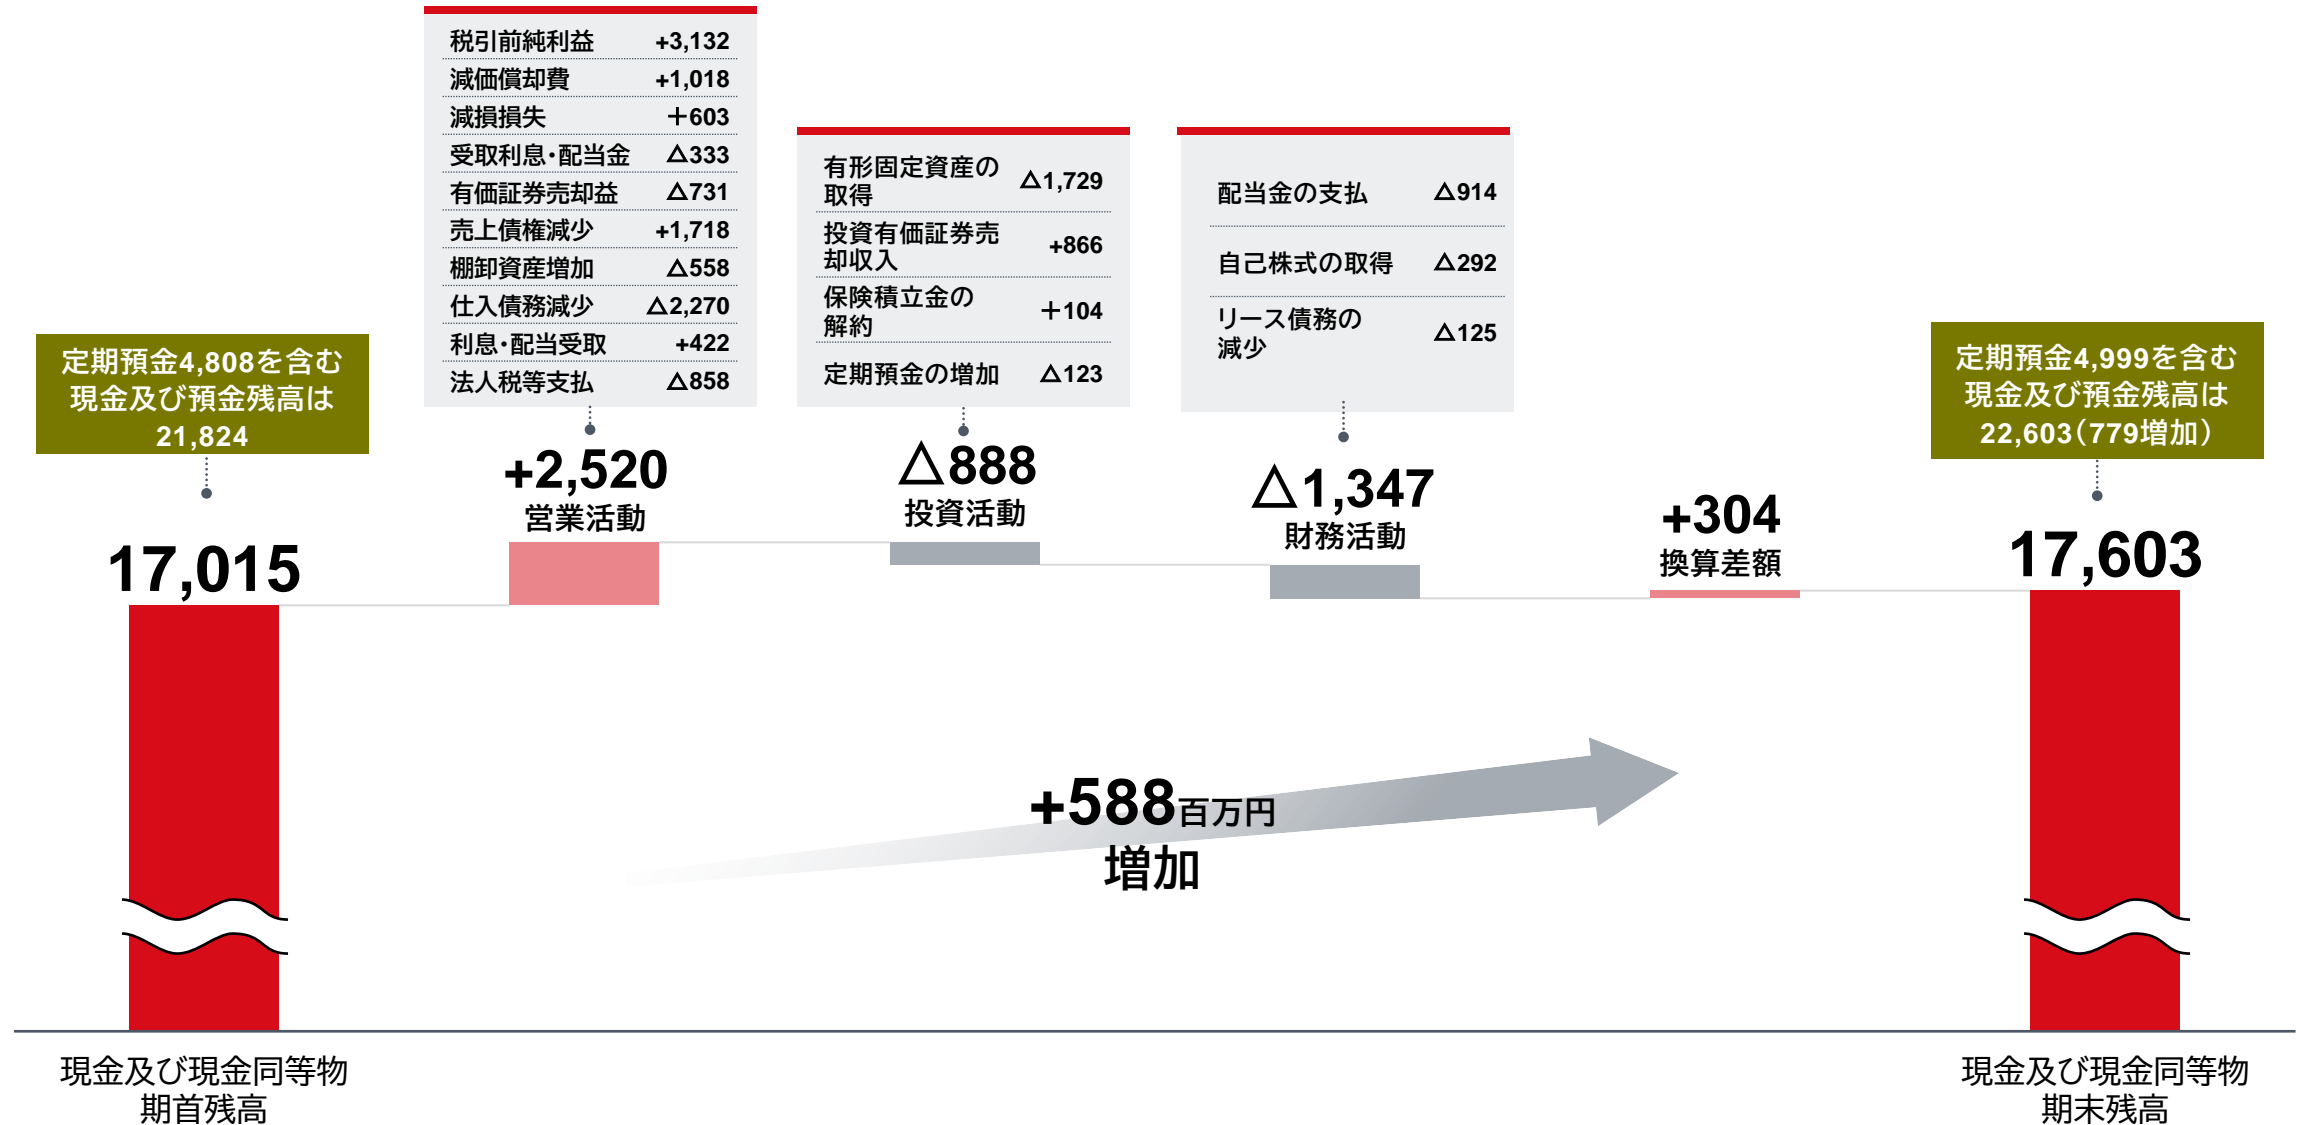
定期預金4,808を含む現金及び預金残高は21,824

17,015

現金及び現金同等物
期首残高

| 税引前純利益 | +3,132 |
|---|---|
| 減価償却費 | +1,018 |
| 減損損失 | +603 |
| 受取利息・配当金 | △333 |
| 有価証券売却益 | △731 |
| 売上債権減少 | +1,718 |
| 棚卸資産増加 | △558 |
| 仕入債務減少 | △2,270 |
| 利息・配当受取 | +422 |
| 法人税等支払 | △858 |

+2,520
営業活動

| 有形固定資産の取得 | △1,729 |
|---|---|
| 投資有価証券売却収入 | +866 |
| 保険積立金の解約 | +104 |
| 定期預金の増加 | △123 |

△888
投資活動

| 配当金の支払 | △914 |
|---|---|
| 自己株式の取得 | △292 |
| リース債務の減少 | △125 |

△1,347
財務活動

+304
換算差額

+588百万円
増加

定期預金4,999を含む現金及び預金残高は22,603(779増加)

17,603

現金及び現金同等物
期末残高